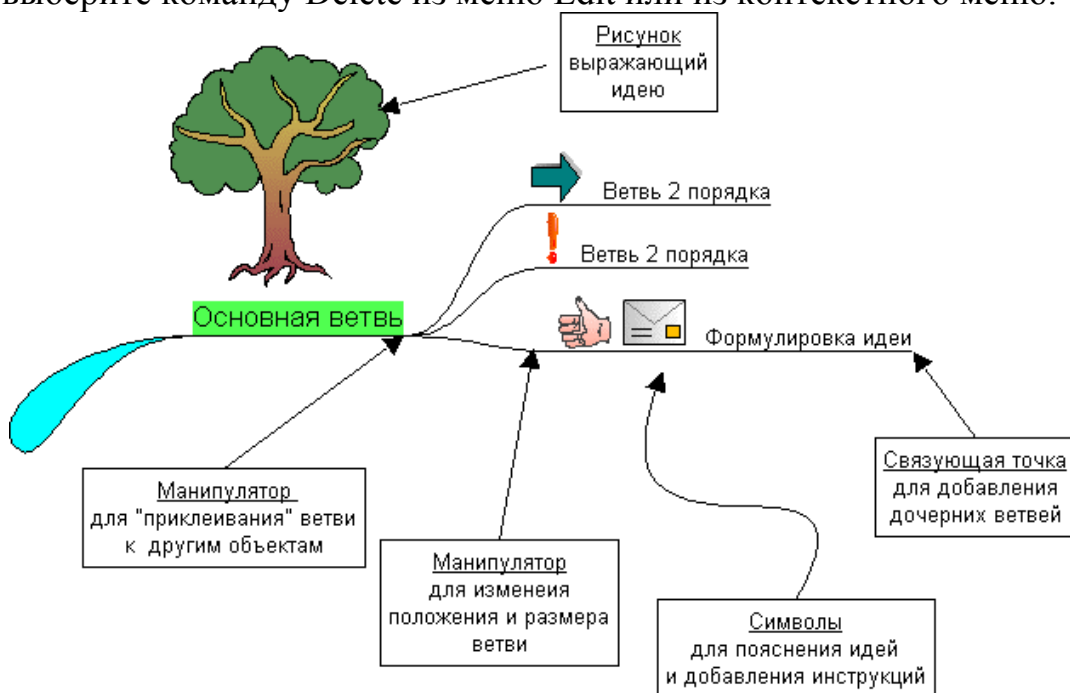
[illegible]ыберите команду Delete из меню Edit или из контекстного меню.

Рисунок выражающий идею

Ветвь 2 порядка

Ветвь 2 порядка

Основная ветвь

Формулировка идеи

Манипулятор для "приклеивания" ветви к другим объектам

Манипулятор для изменеия положения и размера ветви

Символы для пояснения идей и добавления инструкций

Связующая точка для добавления дочерних ветвей